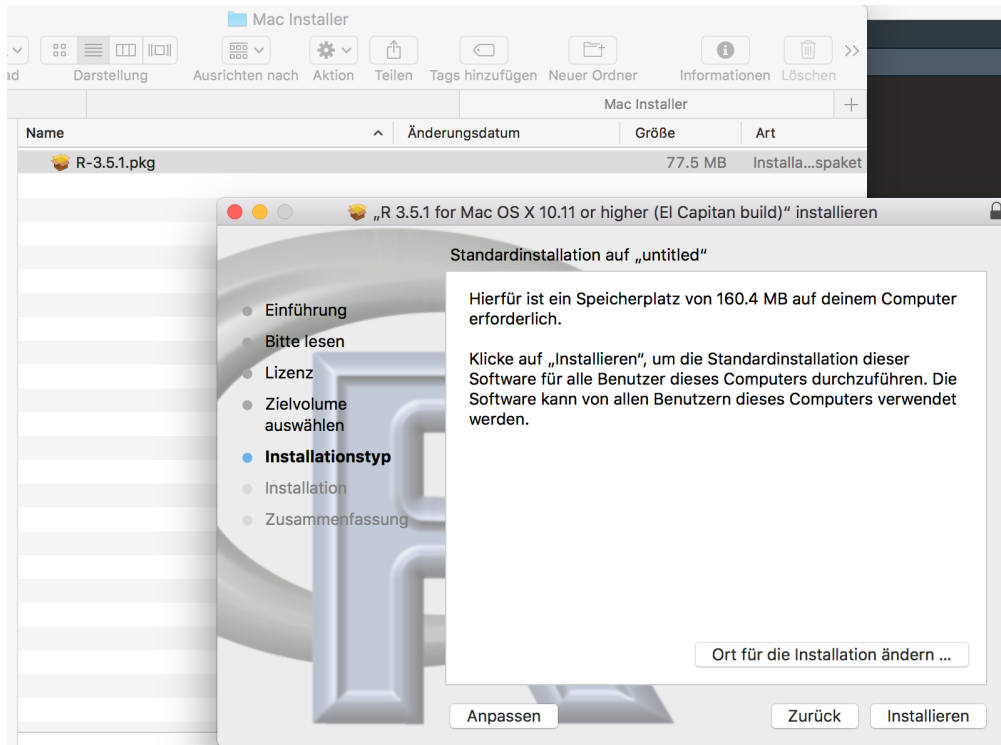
Mac Installer

ad Darstellung Ausrichten nach Aktion Teilen Tags hinzufügen Neuer Ordner Informationen Löschen

Mac Installer

| Name | Änderungsdatum | Größe | Art |
|---|---|---|---|
| R-3.5.1.pkg | | 77.5 MB | Installa...spaket |

„R 3.5.1 for Mac OS X 10.11 or higher (El Capitan build)“ installieren

Standardinstallation auf „untitled“

Einführung
Bitte lesen
Lizenz
Zielvolume auswählen
Installationstyp
Installation
Zusammenfassung

Hierfür ist ein Speicherplatz von 160.4 MB auf deinem Computer erforderlich.

Klicke auf „Installieren“, um die Standardinstallation dieser Software für alle Benutzer dieses Computers durchzuführen. Die Software kann von allen Benutzern dieses Computers verwendet werden.

Ort für die Installation ändern ...

Anpassen

Zurück

Installieren